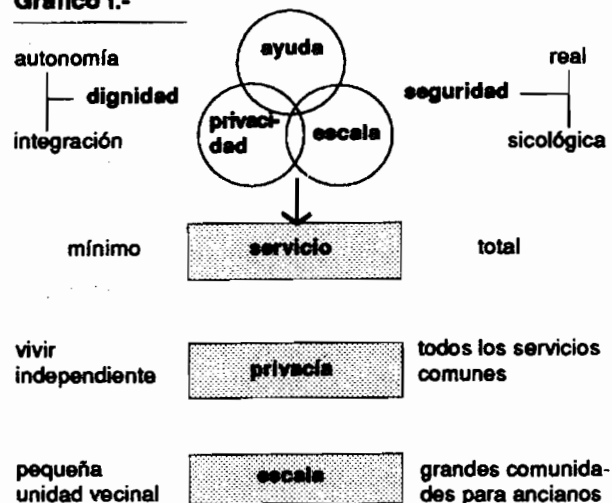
Gráfico 1.-

autonomía

dignidad

integración

ayuda

privacidad

escala

seguridad

real

sicológica

mínimo

servicio

total

vivir independiente

privacía

todos los servicios comunes

pequeña unidad vecinal

escala

grandes comunidades para ancianos